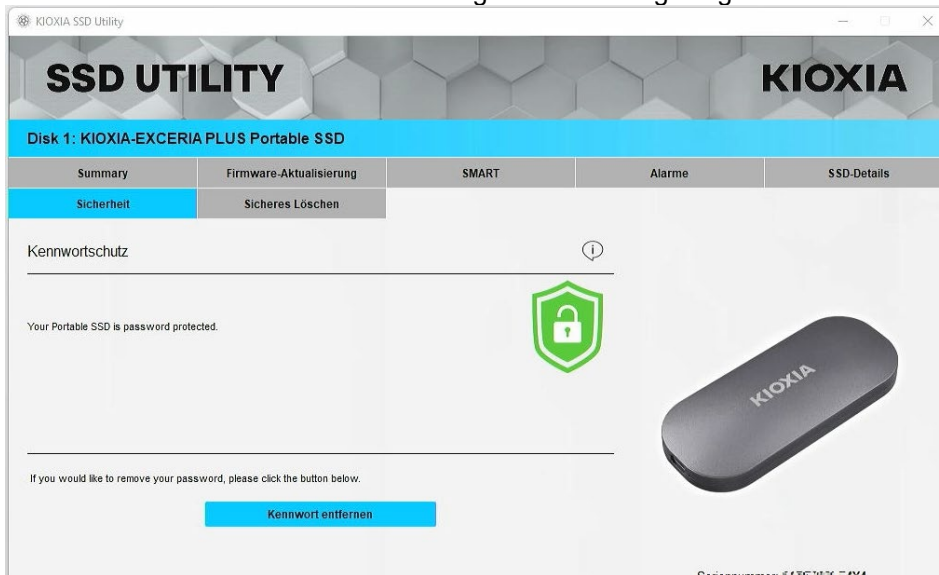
KIOXIA SSD Utility

SSD UTILITY

KIOXIA

Disk 1: KIOXIA-EXCERIA PLUS Portable SSD

| Summary | Firmware-Aktualisierung | SMART | Alarme | SSD-Details |
|---|---|---|---|---|
| Sicherheit | Sicheres Löschen | | | |

Kennwortschutz

Your Portable SSD is password protected.

If you would like to remove your password, please click the button below.

Kennwort entfernen

KIOXIA

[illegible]